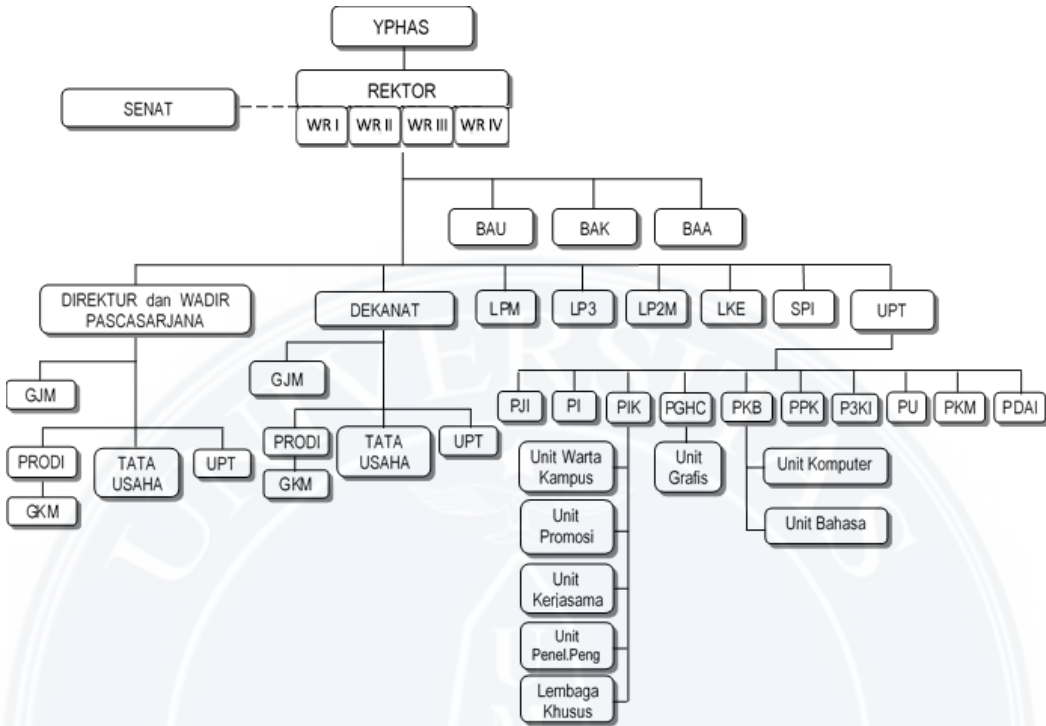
YPHAS

REKTOR

SENAT

WR I
WR II
WR III
WR IV

BAU
BAK
BAA

DIREKTUR dan WADIR PASCASARJANA

DEKANAT

LPM
LP3
LP2M
LKE
SPI
UPT

GJM

GJM

PRODI
GKM

TATA USAHA

UPT

PRODI
GKM

TATA USAHA

UPT

PJI
PI
PIK
PGHC
PKB
PPK
P3KI
PU
PKM
PDAI

Unit Warta Kampus
Unit Promosi
Unit Kerjasama
Unit Penel.Peng
Lembaga Khusus

Unit Grafis

Unit Komputer
Unit Bahasa